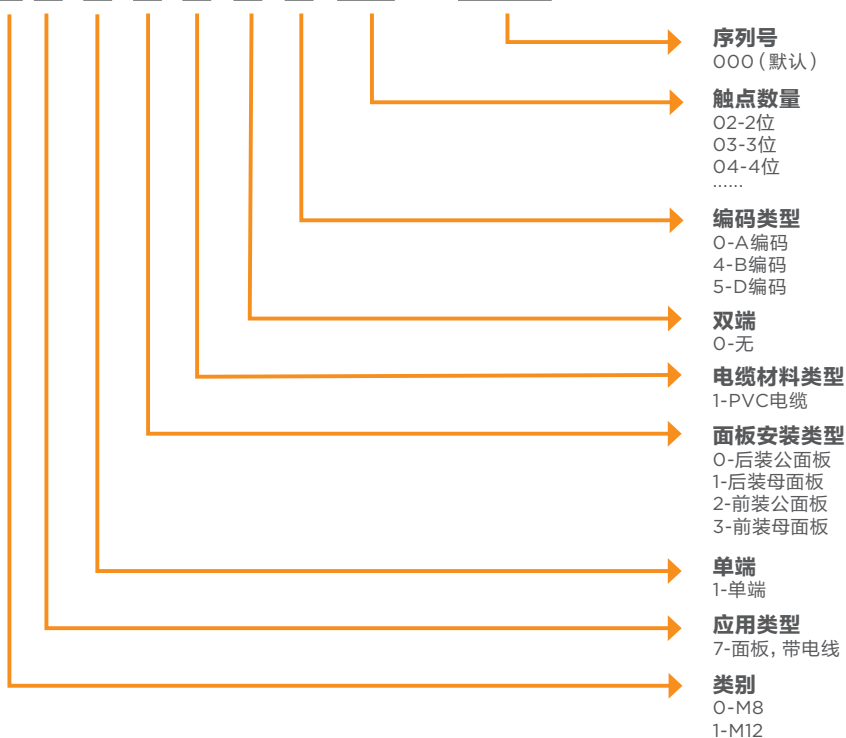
序列号
000（默认）

触点数量
02-2位
03-3位
04-4位
……

编码类型
0-A编码
4-B编码
5-D编码

双端
0-无

电缆材料类型
1-PVC电缆

面板安装类型
0-后装公面板
1-后装母面板
2-前装公面板
3-前装母面板

单端
1-单端

应用类型
7-面板，带电线

类别
0-M8
1-M12